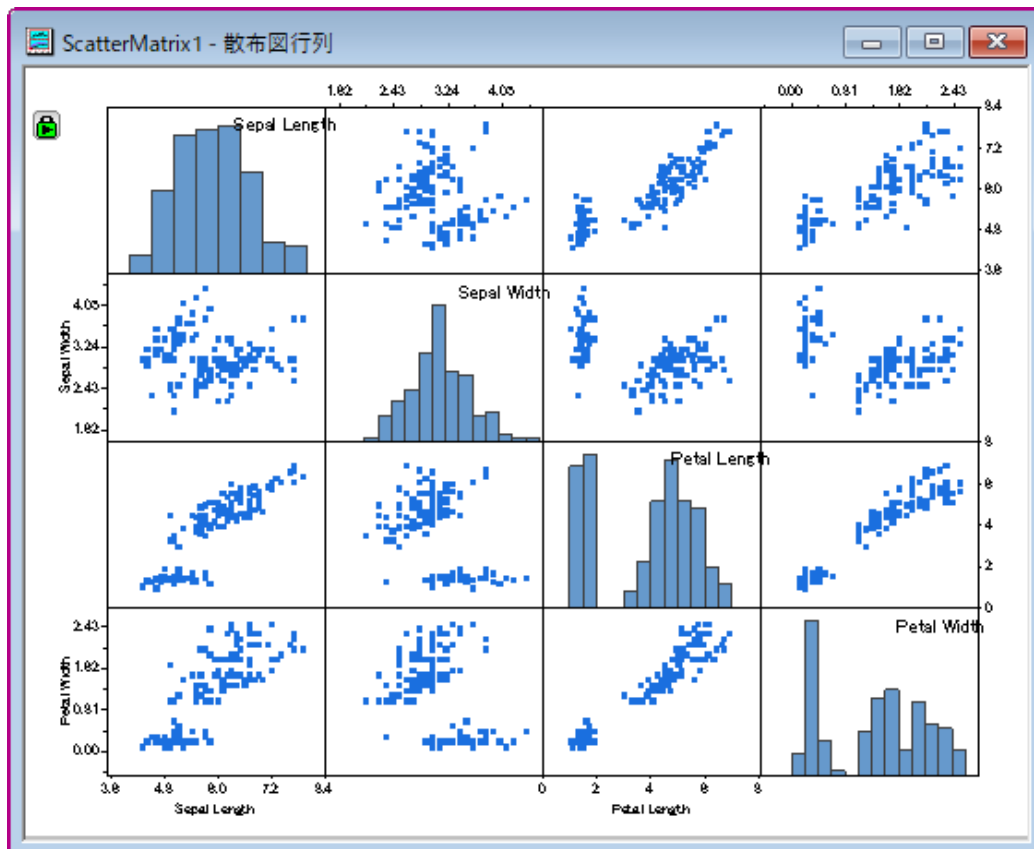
ScatterMatrix1 - 散布図行列

1.62 2.43 3.24 4.05

0.00 0.81 1.62 2.43

Sepal Length

9.4
7.2
6.0
4.8
3.6

Sepal Width
4.05
3.24
2.43
1.62

Petal Length
8
6
4
2
0

Petal Width
2.43
1.62
0.81
0.00

3.6 4.8 6.0 7.2 8.4
Sepal Length

0 2 4 6 8
Petal Length